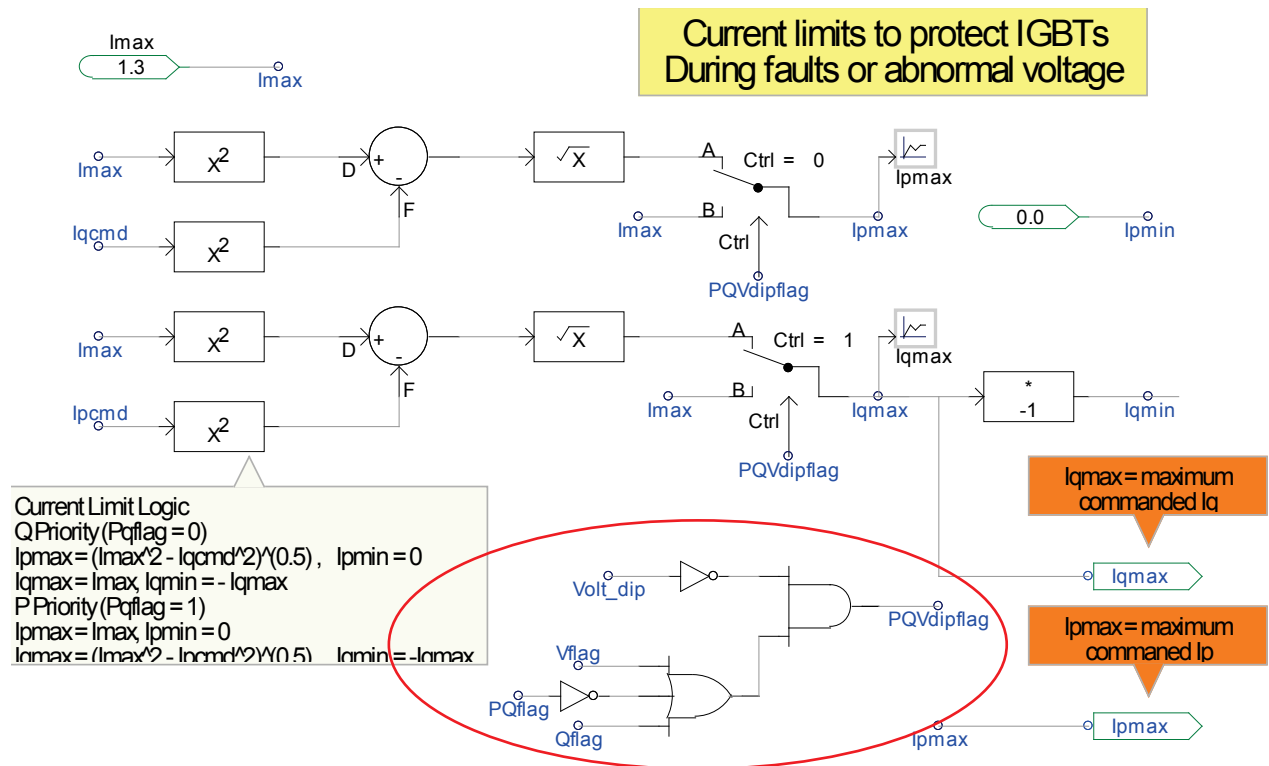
Imax
1.3
Imax

Current limits to protect IGBTs
During faults or abnormal voltage

Imax
$X^2$
D
+
-
F
$\sqrt{X}$
A
Ctrl = 0
B
Ctrl
Ipmax
Imax
Ipmax
PQVdipflag
0.0
Ipmin
Iqcmd
$X^2$

Imax
$X^2$
D
+
-
F
$\sqrt{X}$
A
Ctrl = 1
B
Ctrl
Iqmax
Imax
Iqmax
*
-1
Iqmin
PQVdipflag
Ipcmd
$X^2$

Current Limit Logic
Q Priority (Pqflag = 0)
Ipmax = (Imax^2 - Iqcmd^2)^(0.5) , Ipmin = 0
Iqmax = Imax, Iqmin = - Iqmax
P Priority (Pqflag = 1)
Ipmax = Imax, Ipmin = 0
Iqmax = (Imax^2 - Ipcmd^2)^(0.5) , Iqmin = -Iqmax

Iqmax = maximum commanded Iq

Volt_dip
PQVdipflag
Vflag
PQflag
Qflag
Iqmax

Ipmax = maximum commaned Ip

Ipmax
Ipmax